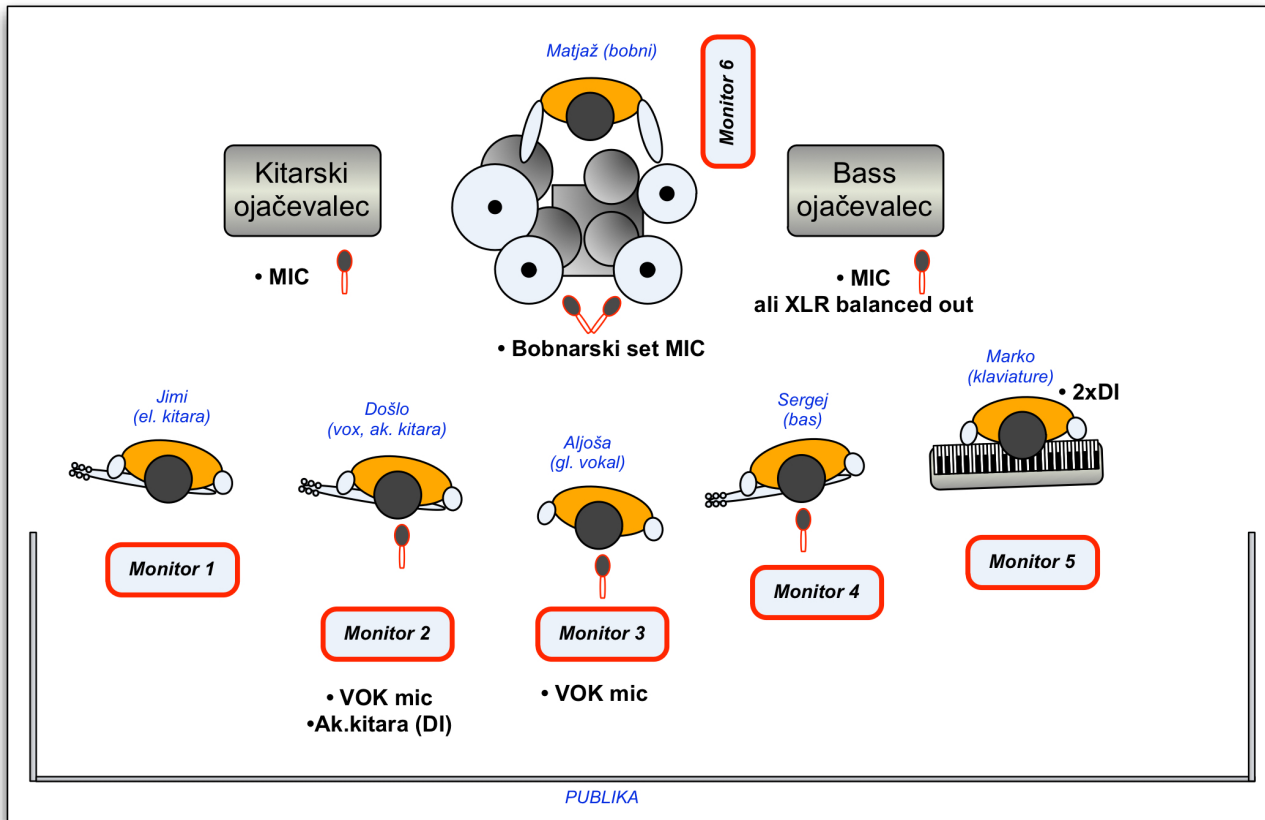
Matjaž (bobni)

Monitor 6

Kitarski ojačevalec

• MIC

Bass ojačevalec

• MIC
ali XLR balanced out

• Bobnarski set MIC

Jimi
(el. kitara)

Došlo
(vox, ak. kitara)

Aljoša
(gl. vokal)

Sergej
(bas)

Marko
(klaviature)

• 2xDI

Monitor 1

Monitor 2

Monitor 3

Monitor 4

Monitor 5

• VOK mic
•Ak.kitara (DI)

• VOK mic

PUBLIKA